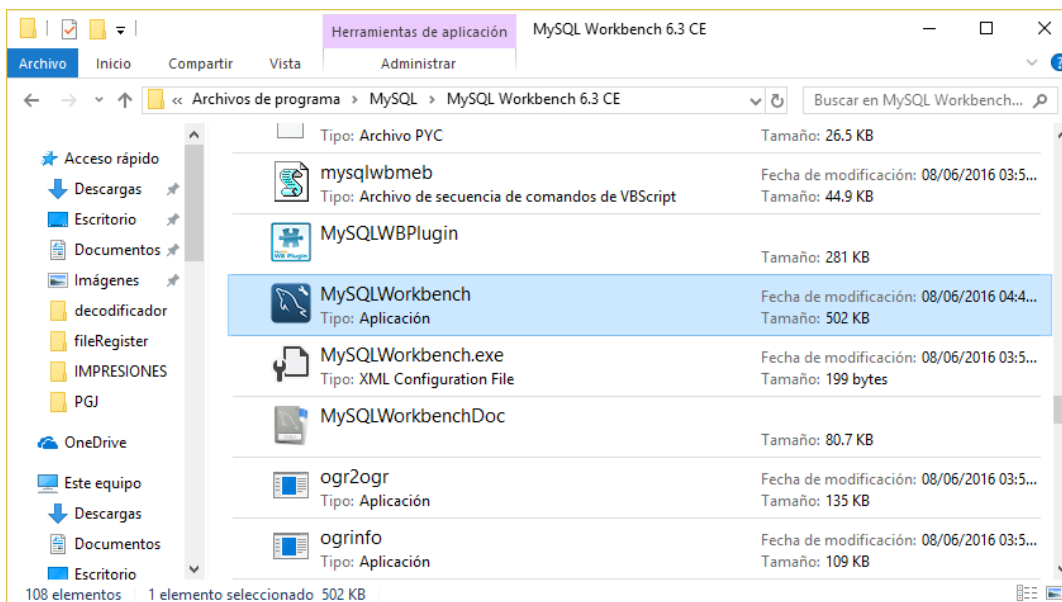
Herramientas de aplicación MySQL Workbench 6.3 CE

Archivo Inicio Compartir Vista Administrar

« Archivos de programa › MySQL › MySQL Workbench 6.3 CE

Buscar en MySQL Workbench...

Acceso rápido
Descargas
Escritorio
Documentos
Imágenes
decodificador
fileRegister
IMPRESIONES
PGJ
OneDrive
Este equipo
Descargas
Documentos
Escritorio

Tipo: Archivo PYC
Tamaño: 26.5 KB

mysqlwbmeb
Tipo: Archivo de secuencia de comandos de VBScript
Fecha de modificación: 08/06/2016 03:5...
Tamaño: 44.9 KB

MySQLWBPlugin
Tamaño: 281 KB

MySQLWorkbench
Tipo: Aplicación
Fecha de modificación: 08/06/2016 04:4...
Tamaño: 502 KB

MySQLWorkbench.exe
Tipo: XML Configuration File
Fecha de modificación: 08/06/2016 03:5...
Tamaño: 199 bytes

MySQLWorkbenchDoc
Tamaño: 80.7 KB

ogr2ogr
Tipo: Aplicación
Fecha de modificación: 08/06/2016 03:5...
Tamaño: 135 KB

ogrinfo
Tipo: Aplicación
Fecha de modificación: 08/06/2016 03:5...
Tamaño: 109 KB

108 elementos 1 elemento seleccionado 502 KB